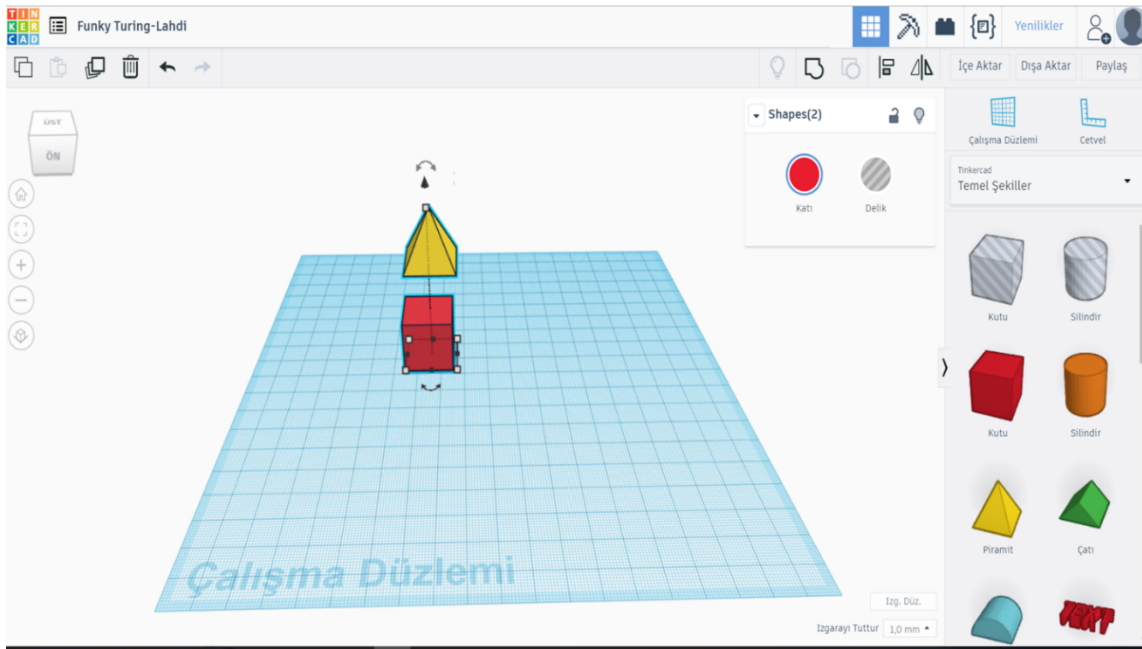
TIN KER CAD

Funky Turing-Lahdi

Yenilikler

İçe Aktar
Dışa Aktar
Paylaş

ÜST
ÖN

Shapes(2)

Katı
Delik

Çalışma Düzlemi
Cetvel

Tinkercad
Temel Şekiller

Kutu
Silindir
Kutu
Silindir
Piramit
Çatı

Çalışma Düzlemi

Izg. Düz.
Izgarayı Tuttur 1,0 mm